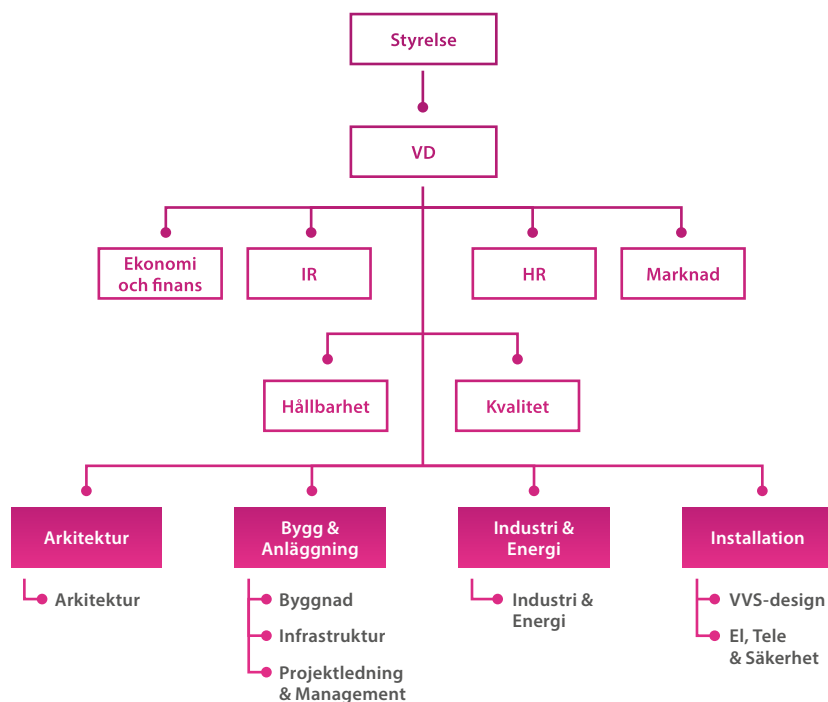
Styrelse

VD

Ekonomi och finans

IR

HR

Marknad

Hållbarhet

Kvalitet

Arkitektur

Arkitektur

Bygg & Anläggning

Byggnad

Infrastruktur

Projektledning & Management

Industri & Energi

Industri & Energi

Installation

VVS-design

El, Tele & Säkerhet